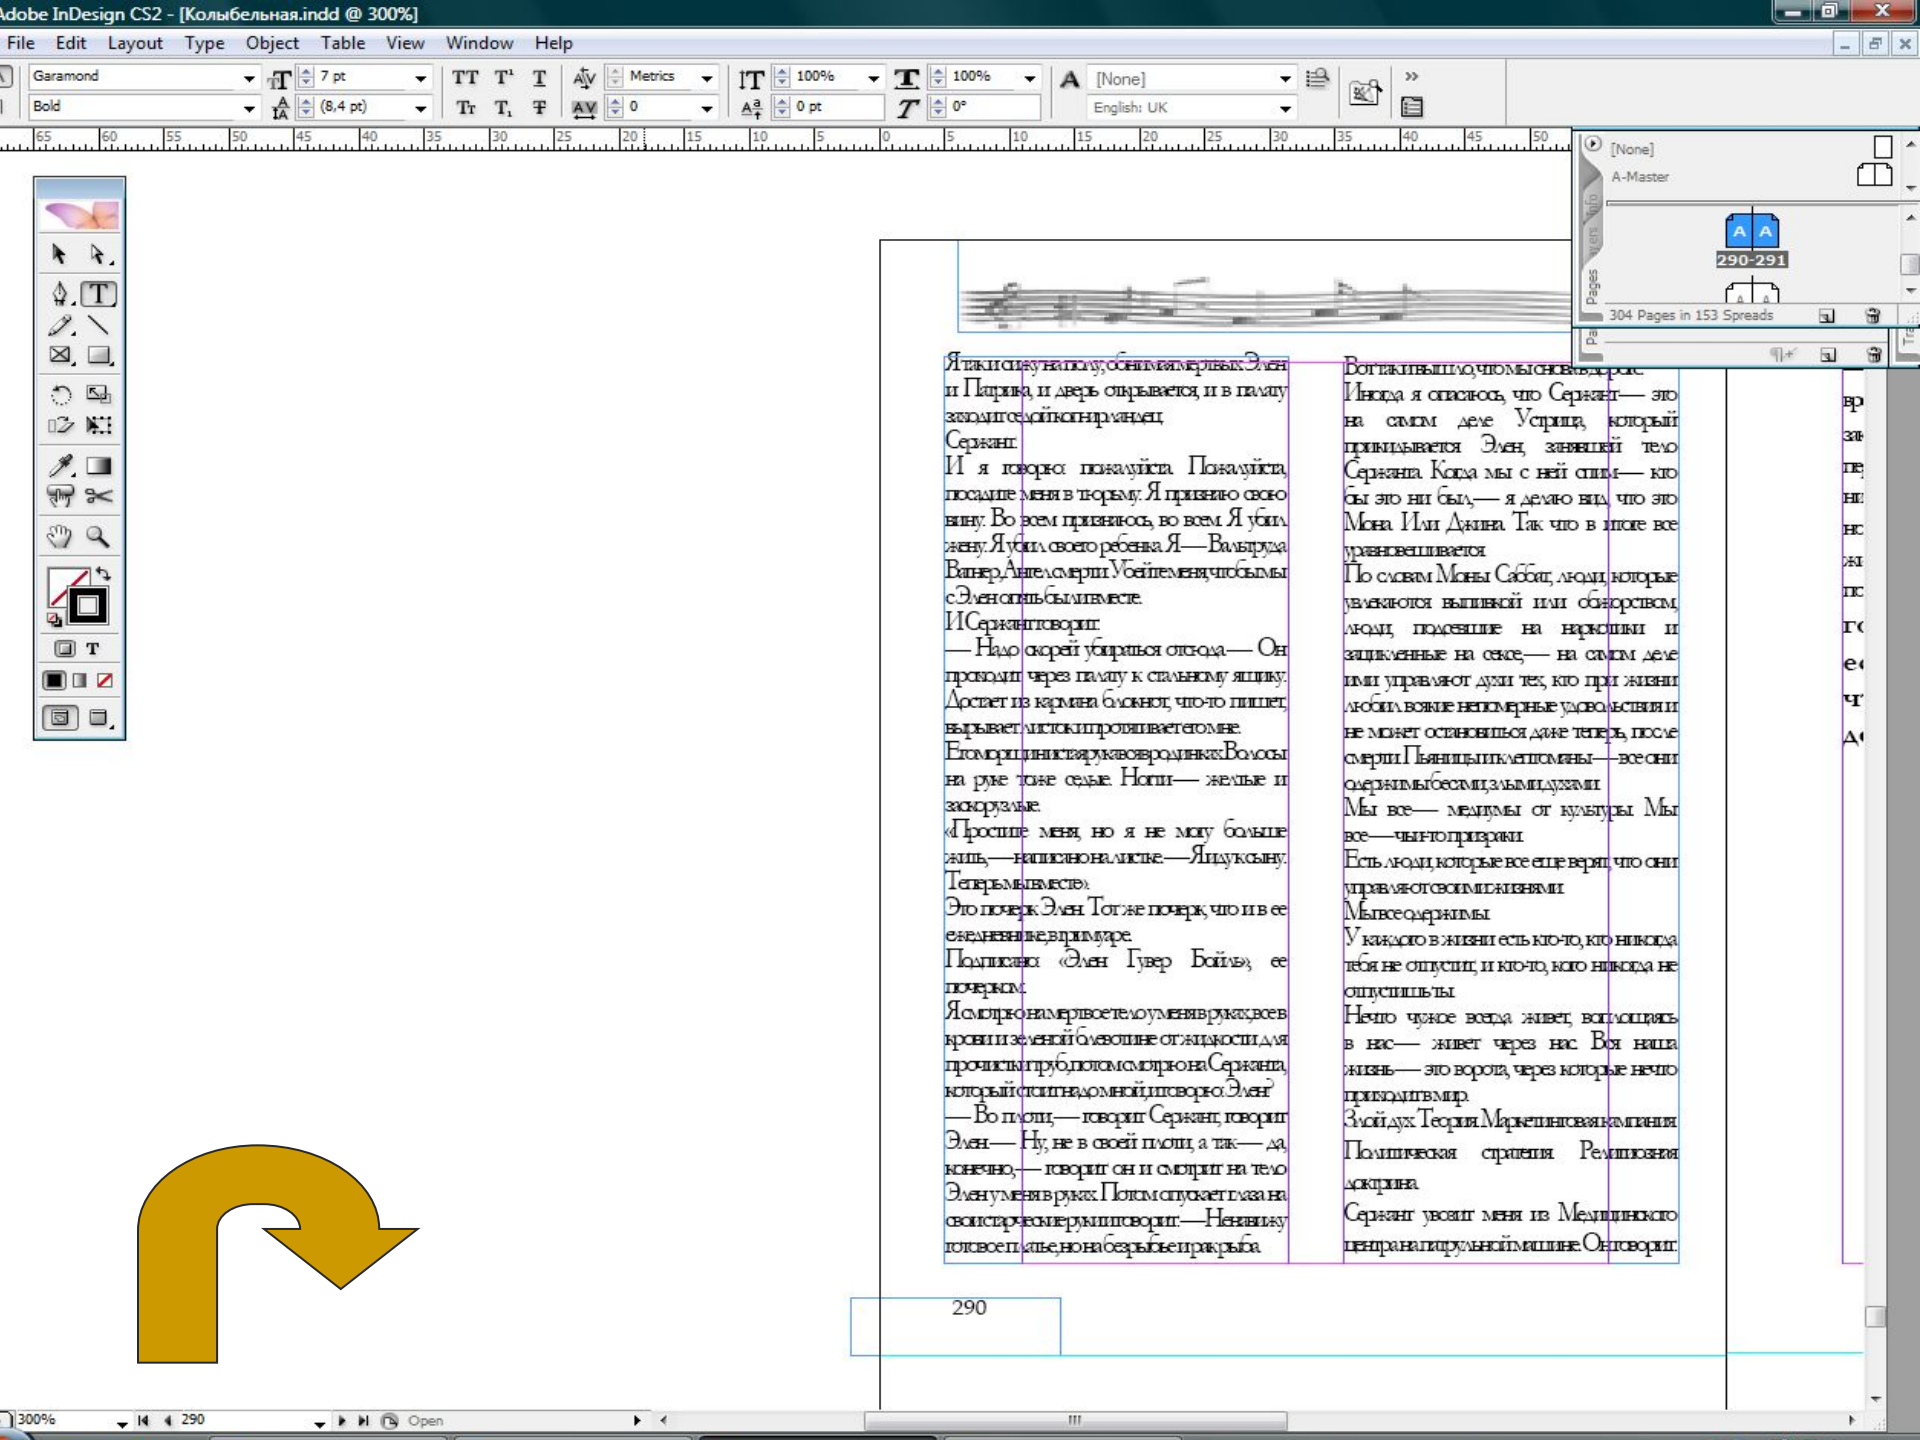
Adobe InDesign CS2 - [Колыбельная.indd @ 300%]

File Edit Layout Type Object Table View Window Help

Garamond
Bold
7 pt
(8,4 pt)
Metrics
0
100%
0 pt
100%
0°
[None]
English: UK

[None]
A-Master
290-291
304 Pages in 153 Spreads
Pages

Я таки снизу на полу, обнимая мертвых Элен и Патрика, и дверь открывается, и в палату заходит седой огненный гиганец Сержант.

И я говорю: пожалуйста. Пожалуйста, посадите меня в тюрьму. Я признаю свою вину. Во всем признаюсь, во всем. Я убил жену. Я убил своего ребенка. Я — Вальтруда Ванер, Ангел смерти. Убейте меня, чтобы мы с Элен опять были вместе.

И Сержант говорит:

— Надо скорей убираться отсюда. — Он проходит через палату к стальному ящику. Достает из кармана блокнот, что-то пишет, вырывает листок и протягивает его мне.

Его морщинистая рука вся в родинках. Волосы на руке тоже седые. Ногти — желтые и заскорузлые.

«Простите меня, но я не могу больше жить, — написано на листке. — Я иду к сыну. Теперь мы вместе».

Это почерк Элен. Тот же почерк, что и в ее ежедневнике, в примере.

Подписано: «Элен Гувер Бойль», ее почерком.

Я смотрю на мертвое тело у меня в руках, все в крови и зеленой блевотине от жидкости для прочистки труб, потом смотрю на Сержанта, который стоит надо мной, и говорю: Элен?

— Во плоти, — говорит Сержант, говорит Элен. — Ну, не в своей плоти, а так — да, конечно, — говорит он и смотрит на тело Элен у меня в руках. Потом опускает глаза на свои старческие руки и говорит: — Ненавижу готовое платье, но на безрыбье и рак рыба.

Вот так и вышло, что мы снова вдвоем.

Иногда я спасаюсь, что Сержант — это на самом деле Устрица, который прикидывается Элен, занявшей тело Сержанта. Когда мы с ней спим — кто бы это ни был, — я делаю вид, что это Мона. Или Диана. Так что в итоге все уравновешивается.

По словам Моны Саббат, люди, которые увлекаются выпивкой или обжорством, люди, подсевшие на наркотики и зацикленные на сексе, — на самом деле ими управляют духи тех, кто при жизни любил всякие непомерные удовольствия и не может остановиться даже теперь, после смерти. Пьяницы и клептоманы — все они одержимы бесами, злыми духами.

Мы все — медиумы от культуры. Мы все — чьи-то призраки.

Есть люди, которые все еще верят, что они управляют своими жизнями.

Мы все одержимы.

У каждого в жизни есть кто-то, кто никогда тебя не отпустит, и кто-то, кого никогда не отпустишь ты.

Нечто чужое всегда живет, воплощаясь в нас — живет через нас. Вся наша жизнь — это ворота, через которые нечто приходит в мир.

Злой дух. Теория. Маркетинговая кампания. Политическая стратегия. Религиозная доктрина.

Сержант увозит меня из Медицинского центра на патрульной машине. Он говорит:

290

300%
290
Open